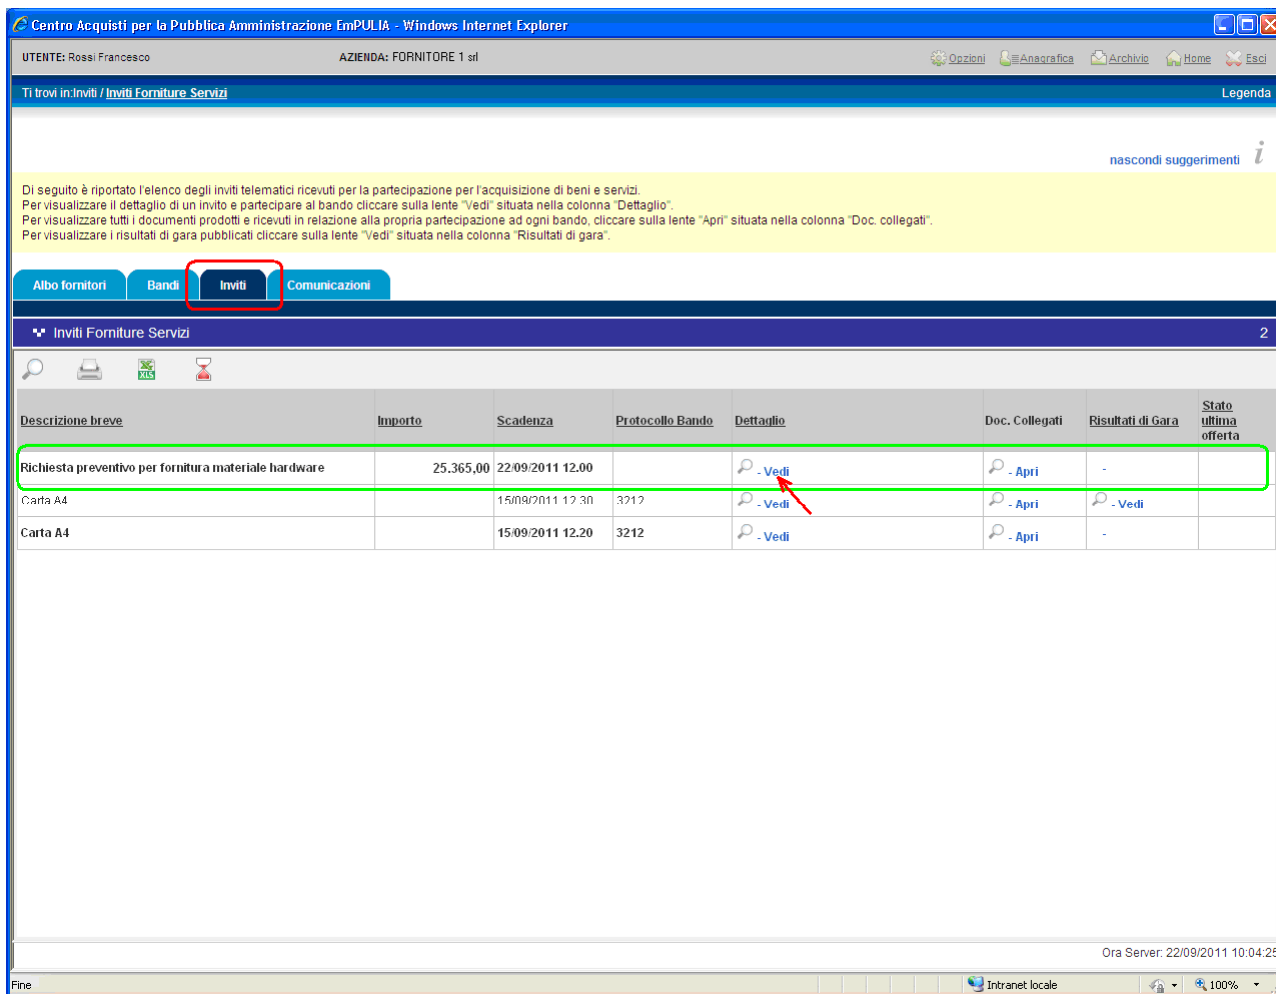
Centro Acquisti per la Pubblica Amministrazione EmPULIA - Windows Internet Explorer

UTENTE: Rossi Francesco AZIENDA: FORNITORE 1 srl Opzioni Anagrafica Archivio Home Esci

Ti trovi in:Inviti / Inviti Forniture Servizi Legenda

nascondi suggerimenti

Di seguito è riportato l'elenco degli inviti telematici ricevuti per la partecipazione per l'acquisizione di beni e servizi.
Per visualizzare il dettaglio di un invito e partecipare al bando cliccare sulla lente "Vedi" situata nella colonna "Dettaglio".
Per visualizzare tutti i documenti prodotti e ricevuti in relazione alla propria partecipazione ad ogni bando, cliccare sulla lente "Apri" situata nella colonna "Doc. collegati".
Per visualizzare i risultati di gara pubblicati cliccare sulla lente "Vedi" situata nella colonna "Risultati di gara".

Albo fornitori Bandi Inviti Comunicazioni

Inviti Forniture Servizi 2

| Descrizione breve | Importo | Scadenza | Protocollo Bando | Dettaglio | Doc. Collegati | Risultati di Gara | Stato ultima offerta |
|---|---|---|---|---|---|---|---|
| Richiesta preventivo per fornitura materiale hardware | 25.365,00 | 22/09/2011 12.00 | | - Vedi | - Apri | - | |
| Carta A4 | | 15/09/2011 12.30 | 3212 | - Vedi | - Apri | - Vedi | |
| Carta A4 | | 15/09/2011 12.20 | 3212 | - Vedi | - Apri | - | |

Ora Server: 22/09/2011 10:04:25

Fine Intranet locale 100%